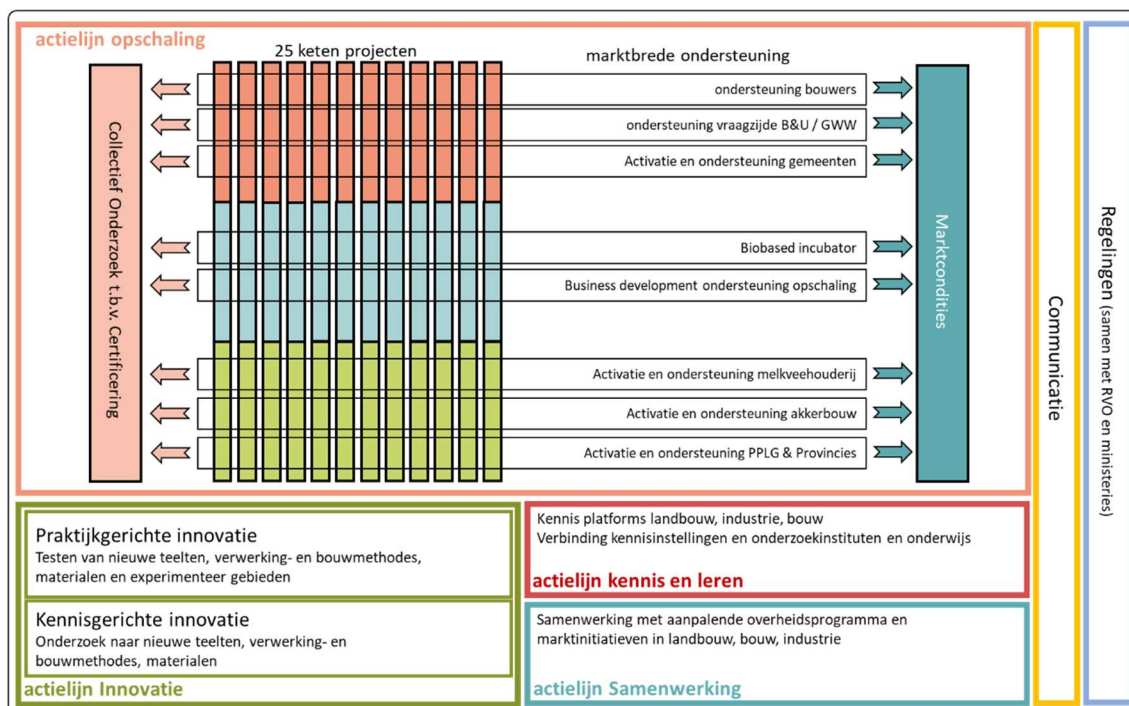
actielijn opschaling

25 keten projecten

marktbrede ondersteuning

Collectief Onderzoek t.b.v. Certificering

ondersteuning bouwers

ondersteuning vraagzijde B&U / GWW

Activatie en ondersteuning gemeenten

Biobased incubator

Business development ondersteuning opschaling

Activatie en ondersteuning melkveehouderij

Activatie en ondersteuning akkerbouw

Activatie en ondersteuning PPLG & Provincies

Marktcondities

Communicatie

Regelingen (samen met RVO en ministeries)

Praktijkgerichte innovatie
Testen van nieuwe teelten, verwerking- en bouwmethodes, materialen en experimenteer gebieden

Kennisgerichte innovatie
Onderzoek naar nieuwe teelten, verwerking- en bouwmethodes, materialen

actielijn Innovatie

Kennis platforms landbouw, industrie, bouw
Verbinding kennisinstellingen en onderzoekinstituten en onderwijs

actielijn kennis en leren

Samenwerking met aanpalende overheidsprogramma en marktinitiatieven in landbouw, bouw, industrie

actielijn Samenwerking